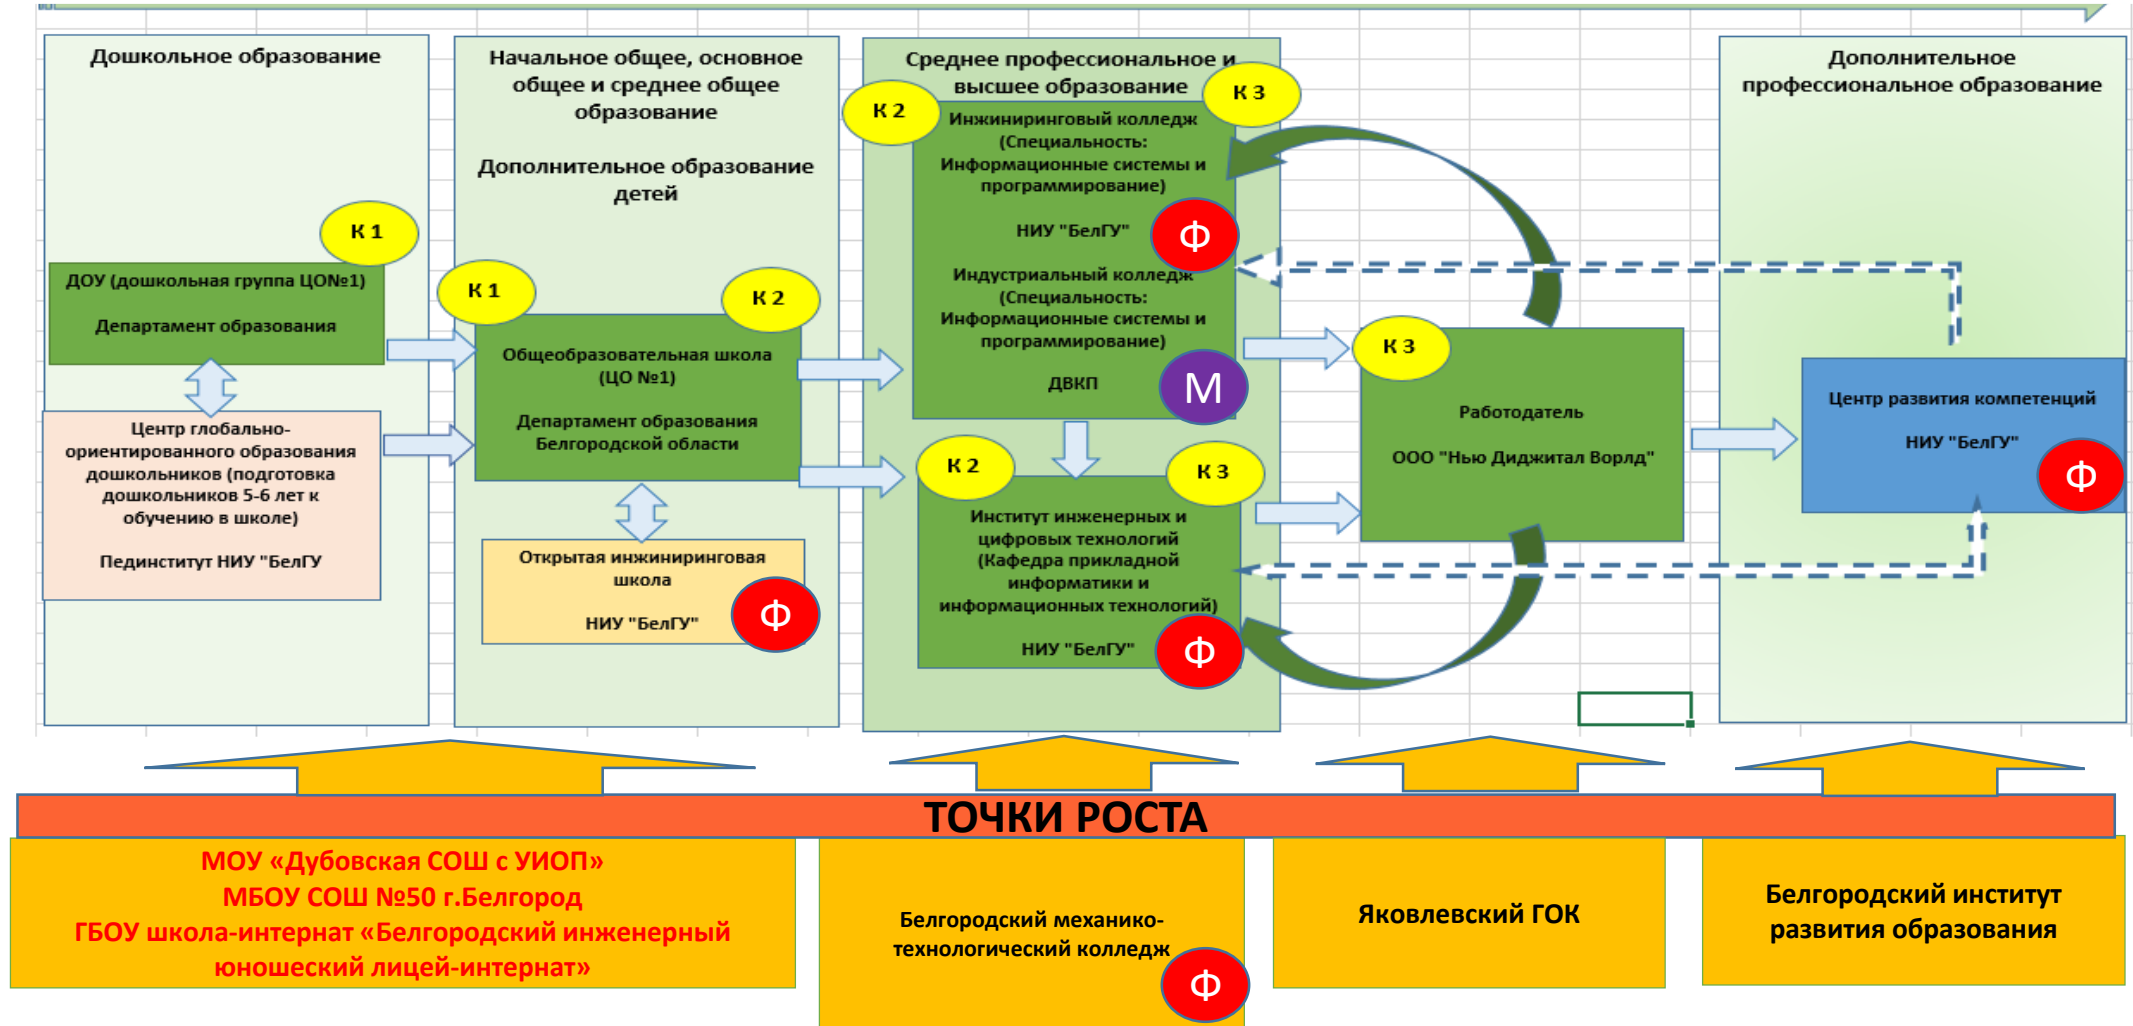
Дошкольное образование

К 1

ДОУ (дошкольная группа ЦО№1)

Департамент образования

Центр глобально-ориентированного образования дошкольников (подготовка дошкольников 5-6 лет к обучению в школе)

Пединститут НИУ "БелГУ"

Начальное общее, основное общее и среднее общее образование

Дополнительное образование детей

К 1

К 2

Общеобразовательная школа (ЦО №1)

Департамент образования Белгородской области

Открытая инжиниринговая школа

НИУ "БелГУ"

Ф

Среднее профессиональное и высшее образование

К 2

К 3

Инжиниринговый колледж (Специальность: Информационные системы и программирование)

НИУ "БелГУ"

Ф

Индустриальный колледж (Специальность: Информационные системы и программирование)

ДВКП

М

К 2

К 3

Институт инженерных и цифровых технологий (Кафедра прикладной информатики и информационных технологий)

НИУ "БелГУ"

Ф

К 3

Работодатель

ООО "Нью Диджитал Ворлд"

Дополнительное профессиональное образование

Центр развития компетенций

НИУ "БелГУ"

Ф

ТОЧКИ РОСТА

МОУ «Дубовская СОШ с УИОП»
МБОУ СОШ №50 г.Белгород
ГБОУ школа-интернат «Белгородский инженерный юношеский лицей-интернат»

Белгородский механико-технологический колледж

Ф

Яковлевский ГОК

Белгородский институт развития образования